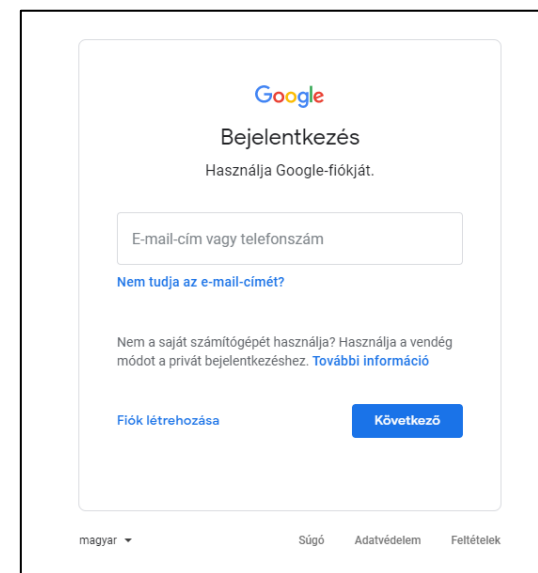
Google

Bejelentkezés

Használja Google-fiókját.

E-mail-cím vagy telefonszám

Nem tudja az e-mail-címét?

Nem a saját számítógépét használja? Használja a vendég módot a privát bejelentkezéshez. További információ

Fiók létrehozása

Következő

magyar

Súgó Adatvédelem Feltételek